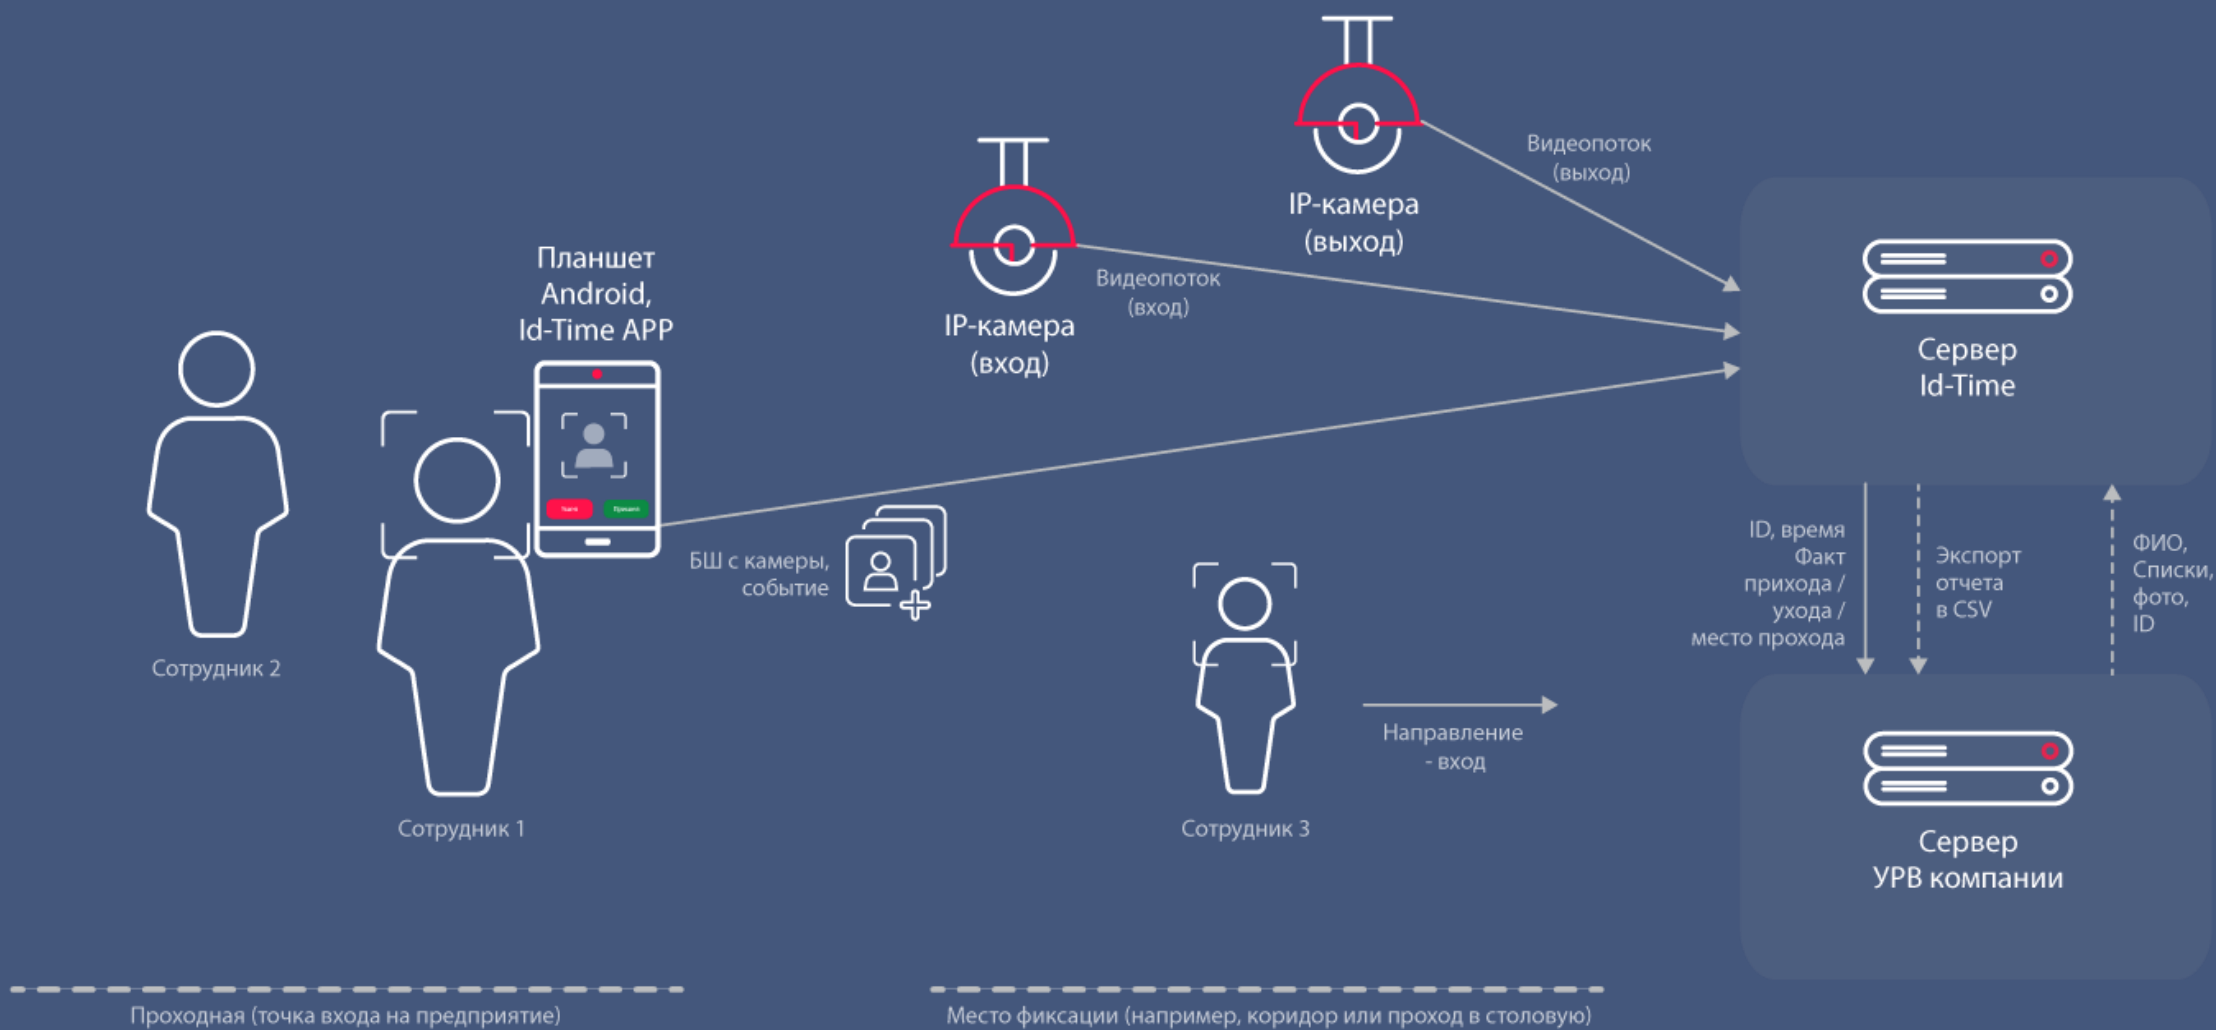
IP-камера (выход)

Видеопоток (выход)

Планшет Android, Id-Time APP

IP-камера (вход)

Видеопоток (вход)

Сервер Id-Time

Сотрудник 2

Сотрудник 1

БШ с камеры, событие

Сотрудник 3

Направление - вход

ID, время Факт прихода / ухода / место прохода

Экспорт отчета в CSV

ФИО, Списки, фото, ID

Сервер УРВ компании

Проходная (точка входа на предприятие)

Место фиксации (например, коридор или проход в столовую)